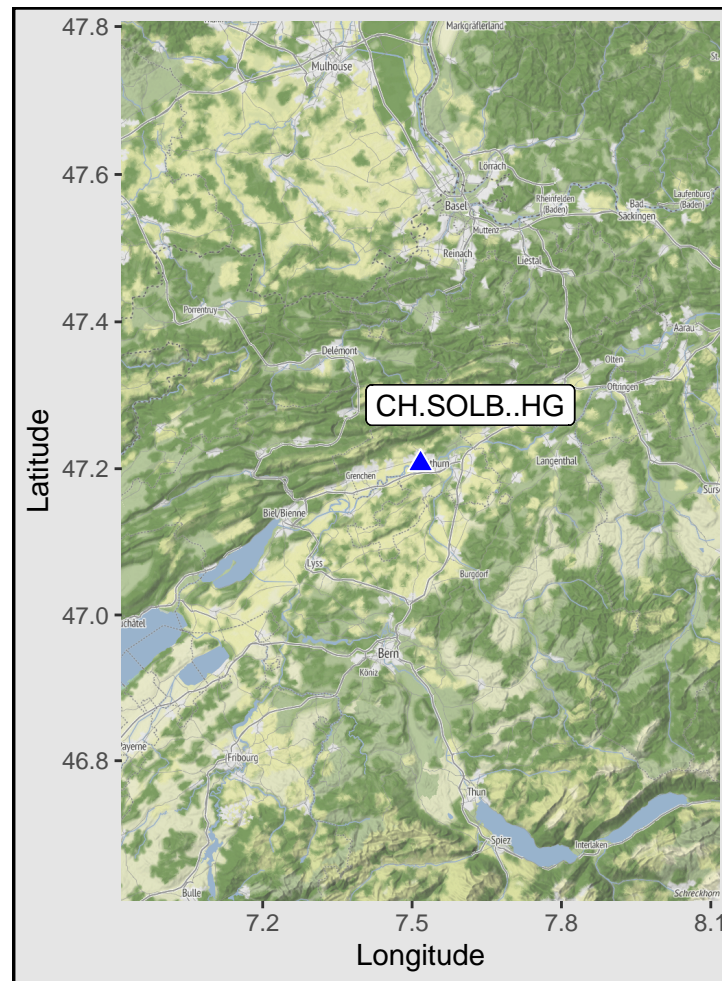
47.8
47.6
47.4
47.2
47.0
46.8
Latitude
7.2
7.5
7.8
8.1
Longitude
CH.SOLB..HG
Markgräflerland
Mulhouse
Lörrach
Rheinfelden (Baden)
Bad Säckingen
Laufenburg (Baden)
Basel
Muttenz
Reinach
Liestal
Porrentruy
Aarau
Delémont
Olten
Oftringen
Grenchen
thurn
Langenthal
Surse
Biel/Bienne
Lyss
Burgdorf
uchâtel
Bern
Köniz
Payerne
Fribourg
Thun
Spiez
Interlaken
Bulle
Schreckhorn